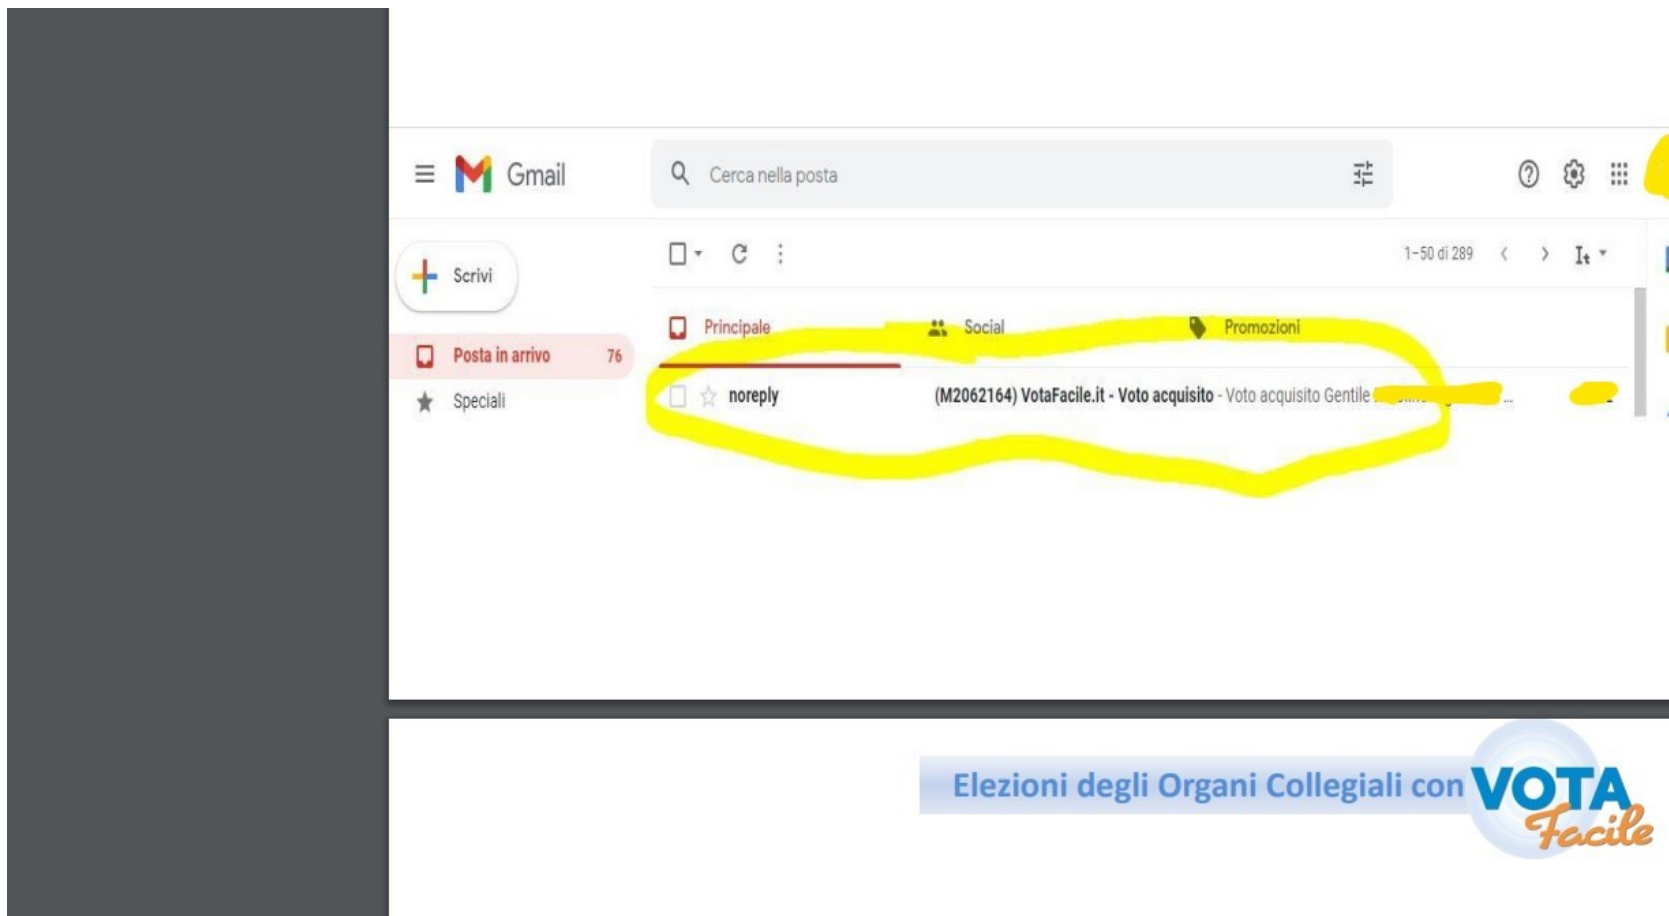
Gmail

Cerca nella posta

Scrivi

Posta in arrivo 76

Speciali

1–50 di 289

Principale

Social

Promozioni

noreply

(M2062164) VotaFacile.it - Voto acquisito - Voto acquisito Gentile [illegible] ...

Elezioni degli Organi Collegiali con VOTA Facile